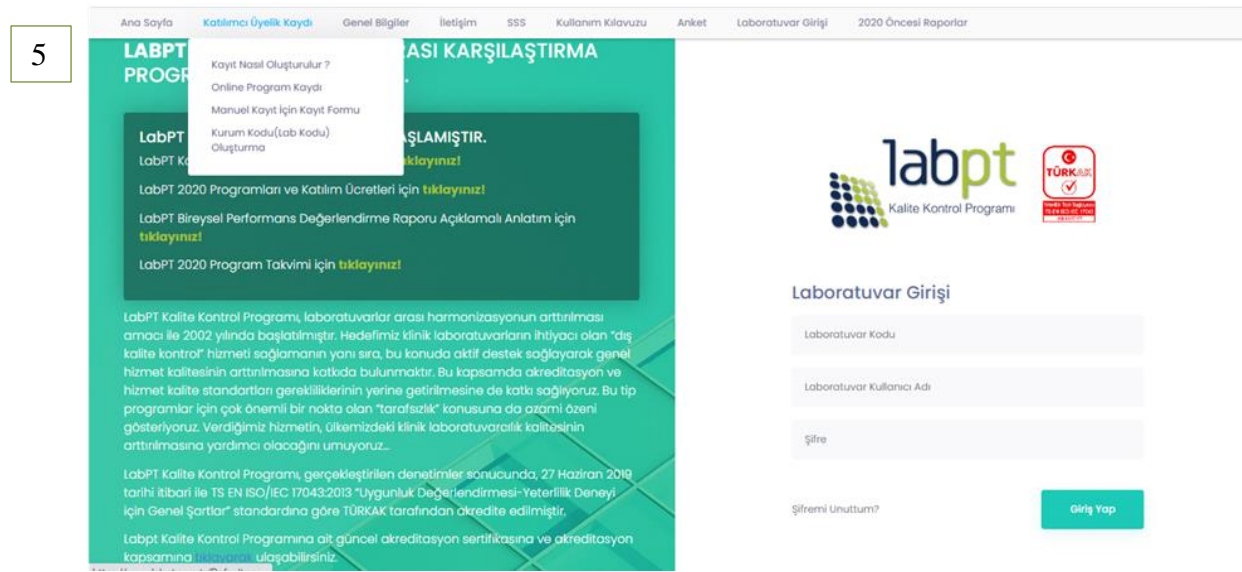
5

Ana Sayfa Katılımcı Üyelik Kaydı Genel Bilgiler İletişim SSS Kullanım Kılavuzu Anket Laboratuvar Girişi 2020 Öncesi Raporlar

Kayıt Nasıl Oluşturulur ?
Online Program Kaydı
Manuel Kayıt İçin Kayıt Formu
Kurum Kodu(Lab Kodu) Oluşturma

LABPT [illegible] ARASI KARŞILAŞTIRMA PROGR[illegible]

LabPT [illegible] ŞLAMIŞTIR.
LabPT K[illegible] tıklayınız!

LabPT 2020 Programları ve Katılım Ücretleri için tıklayınız!

LabPT Bireysel Performans Değerlendirme Raporu Açıklamalı Anlatım için tıklayınız!

LabPT 2020 Program Takvimi için tıklayınız!

LabPT Kalite Kontrol Programı, laboratuvarlar arası harmonizasyonun arttırılması amacı ile 2002 yılında başlatılmıştır. Hedefimiz klinik laboratuvarların ihtiyacı olan "dış kalite kontrol" hizmeti sağlamanın yanı sıra, bu konuda aktif destek sağlayarak genel hizmet kalitesinin arttırılmasına katkıda bulunmaktır. Bu kapsamda akreditasyon ve hizmet kalite standartları gerekliliklerinin yerine getirilmesine de katkı sağlıyoruz. Bu tip programlar için çok önemli bir nokta olan "tarafsızlık" konusuna da azami özeni gösteriyoruz. Verdiğimiz hizmetin, ülkemizdeki klinik laboratuvarcılık kalitesinin arttırılmasına yardımcı olacağını umuyoruz...

LabPT Kalite Kontrol Programı, gerçekleştirilen denetimler sonucunda, 27 Haziran 2019 tarihi itibari ile TS EN ISO/IEC 17043:2013 "Uygunluk Değerlendirmesi-Yeterlilik Deneyi için Genel Şartlar" standardına göre TÜRKAK tarafından akredite edilmiştir.

Labpt Kalite Kontrol Programına ait güncel akreditasyon sertifikasına ve akreditasyon kapsamına tıklayarak ulaşabilirsiniz.

labpt
Kalite Kontrol Programı
TÜRKAK

Laboratuvar Girişi
Laboratuvar Kodu
Laboratuvar Kullanıcı Adı
Şifre
Şifremi Unuttum?
Giriş Yap